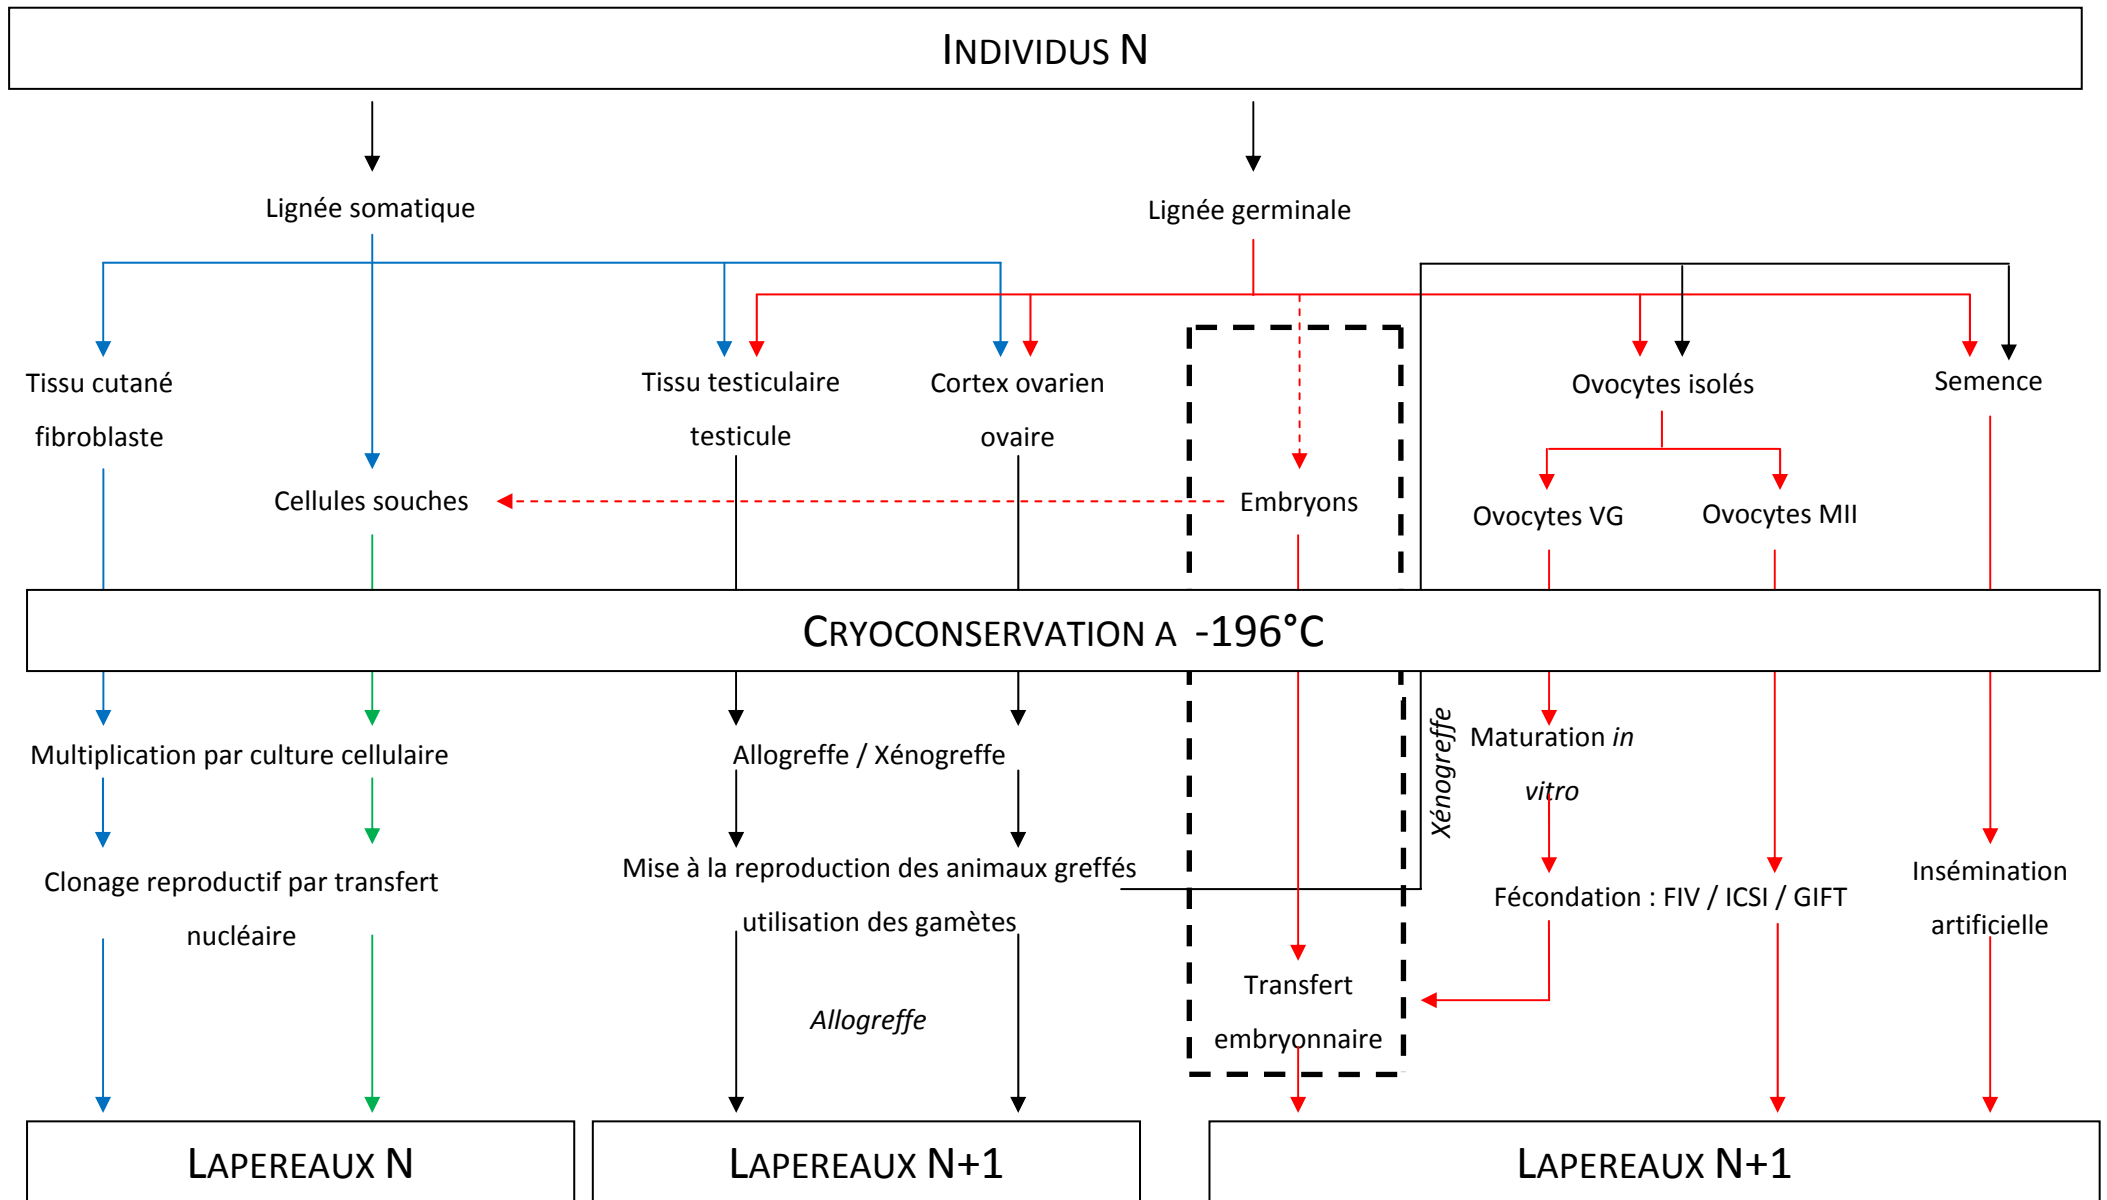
INDIVIDUS N

Lignée somatique

Lignée germinale

Tissu cutané fibroblaste

Cellules souches

Tissu testiculaire testicule

Cortex ovarien ovaire

Embryons

Ovocytes isolés

Semence

Ovocytes VG

Ovocytes MII

CRYOCONSERVATION A -196°C

Multiplication par culture cellulaire

Clonage reproductif par transfert nucléaire

Allogreffe / Xénogreffe

Mise à la reproduction des animaux greffés utilisation des gamètes

Allogreffe

Xénogreffe

Maturation *in vitro*

Fécondation : FIV / ICSI / GIFT

Insémination artificielle

Transfert embryonnaire

LAPEREAUX N

LAPEREAUX N+1

LAPEREAUX N+1